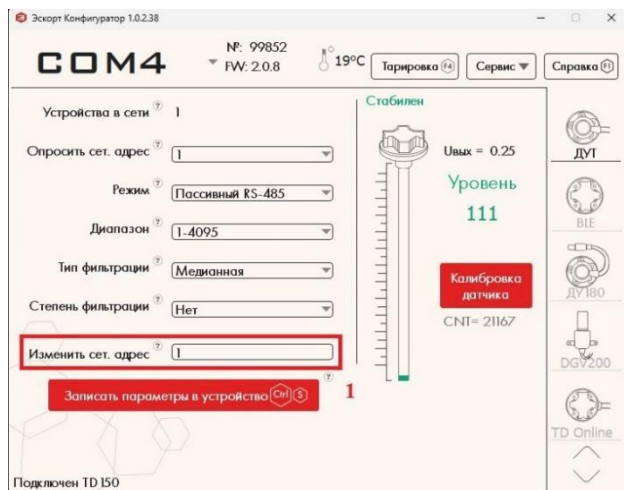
Эскорт Конфигуратор 1.0.2.38

COM4

№: 99852
FW: 2.0.8

19°C

Тарировка F4

Сервис

Справка F1

Устройства в сети ? 1

Опросить сет. адрес ? 1

Режим ? Пассивный RS-485

Диапазон ? 1-4095

Тип фильтрации ? Медианная

Степень фильтрации ? Нет

Изменить сет. адрес ? 1

Записать параметры в устройство Ctrl S

?

1

Стабилен

Uвых = 0.25

Уровень

111

Калибровка датчика

CNT= 21167

ДУТ

BLE

ДУ180

DGV200

TD Online

Подключен TD 150